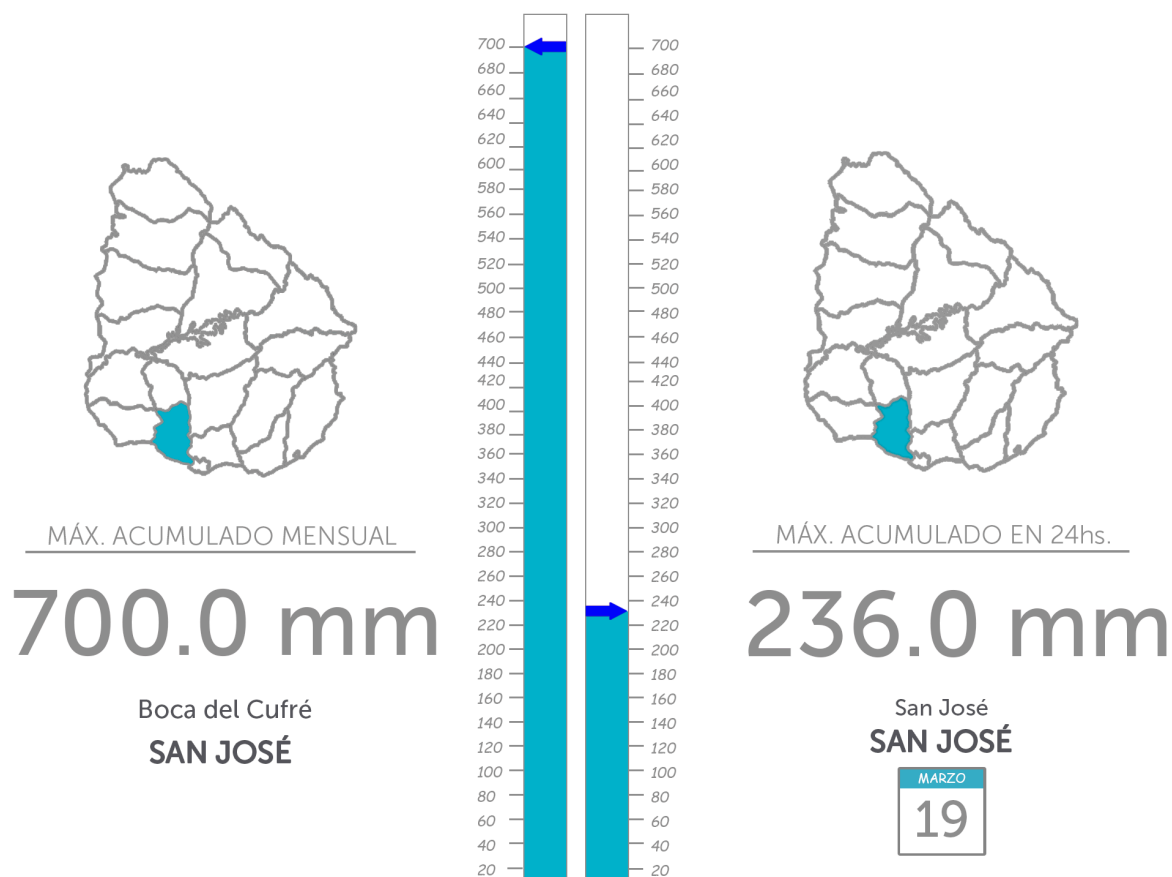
700
680
660
640
620
600
580
560
540
520
500
480
460
440
420
400
380
360
340
320
300
280
260
240
220
200
180
160
140
120
100
80
60
40
20

700
680
660
640
620
600
580
560
540
520
500
480
460
440
420
400
380
360
340
320
300
280
260
240
220
200
180
160
140
120
100
80
60
40
20

MÁX. ACUMULADO MENSUAL

700.0 mm

Boca del Cufré

SAN JOSÉ

MÁX. ACUMULADO EN 24hs.

236.0 mm

San José

SAN JOSÉ

MARZO

19